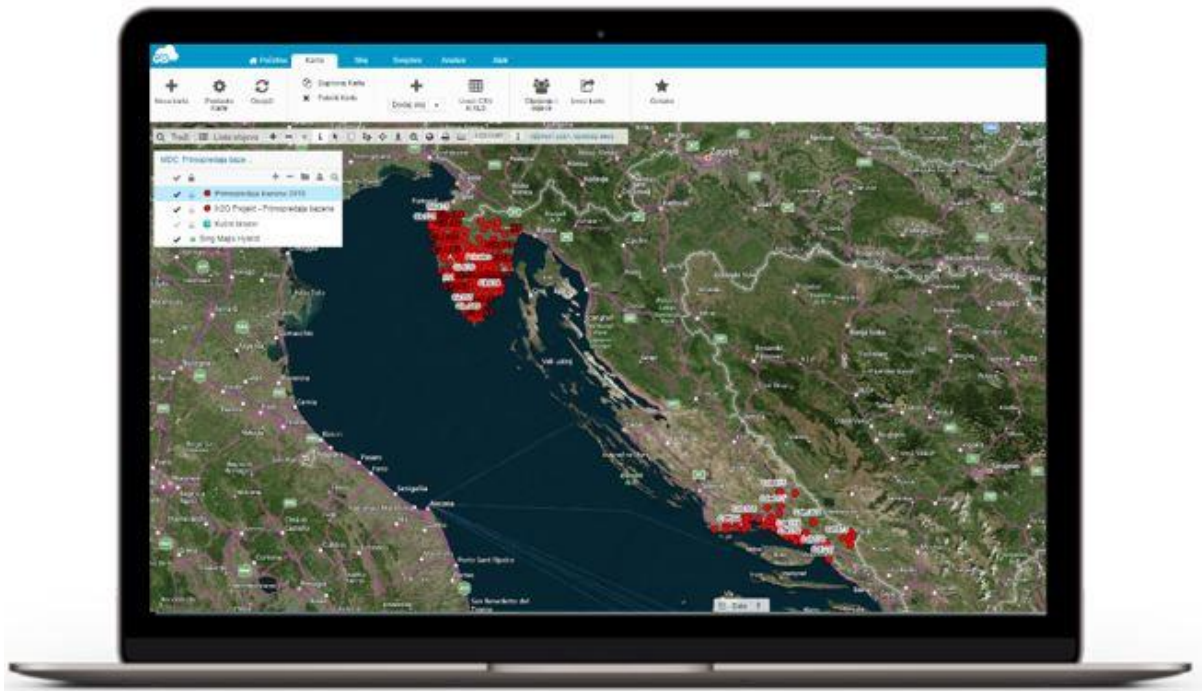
Početna Karta Sloj Simbolizacija Analize Alati

Nova karta
Postavke karte
Osvježi
Ispisana Karta
Pokreni Karta
Dodaj sloj
Uvezi CSV KML
Dijeljenje i objava
Izvezi kartu
Omiljeno

Traži Lista slojeva

MDC: Primopredaja baze

Primopredaja kanala 2015
GDO Projekt - Primopredaja bazena
Kulini bazeni
Bing Maps Hybrid

Pula
Rijeka
Zadar
Split
Ancona
Senigallia
Pesaro
Rimini
Ravenna
Venezia
Trieste
Ljubljana
Zagreb

Data